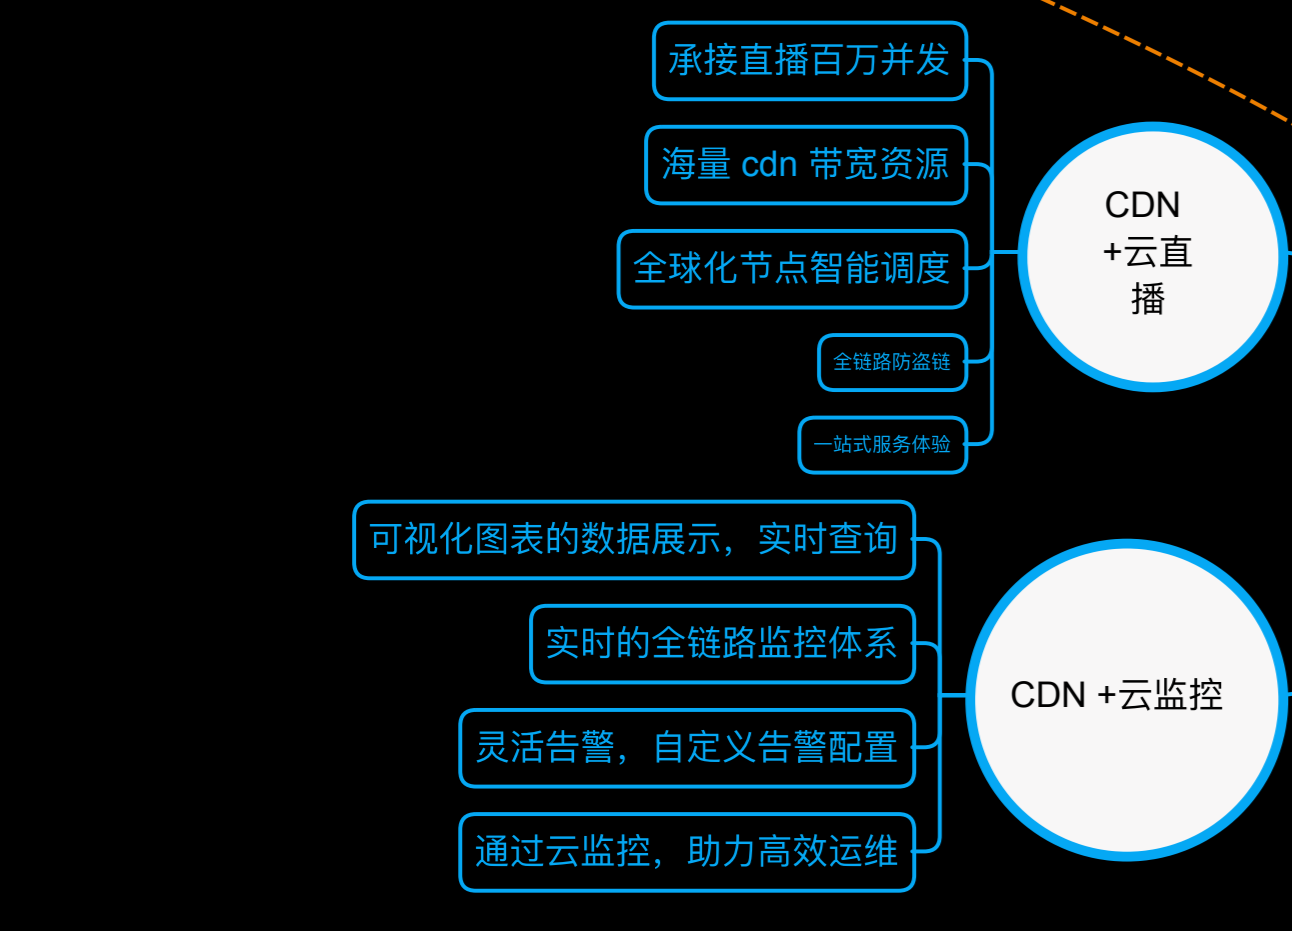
承接直播百万并发

海量 cdn 带宽资源

全球化节点智能调度

全链路防盗链

一站式服务体验

CDN +云直播

可视化图表的数据展示，实时查询

实时的全链路监控体系

灵活告警，自定义告警配置

通过云监控，助力高效运维

CDN +云监控